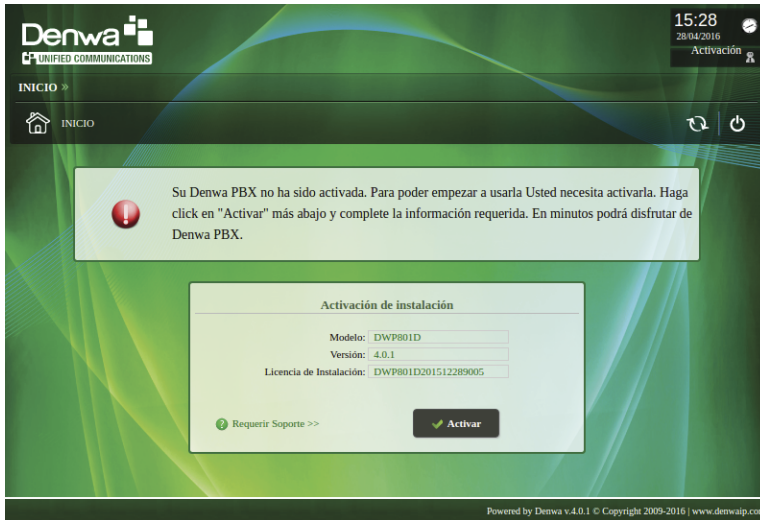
Denwa
UNIFIED COMMUNICATIONS

15:28
28/04/2016
Activación

INICIO »

INICIO

Su Denwa PBX no ha sido activada. Para poder empezar a usarla Usted necesita activarla. Haga click en "Activar" más abajo y complete la información requerida. En minutos podrá disfrutar de Denwa PBX.

Activación de instalación

Modelo: DWP801D
Versión: 4.0.1
Licencia de Instalación: DWP801D201512289005

Requerir Soporte >>

Activar

Powered by Denwa v.4.0.1 © Copyright 2009-2016 | www.denwaip.co